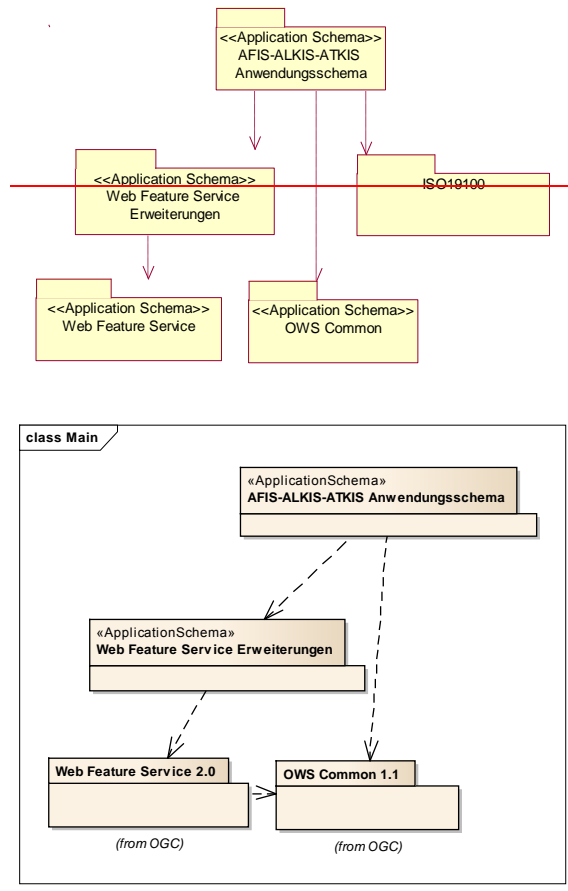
<<Application Schema>>
AFIS-ALKIS-ATKIS
Anwendungsschema

<<Application Schema>>
Web Feature Service
Erweiterungen

ISO19100

<<Application Schema>>
Web Feature Service

<<Application Schema>>
OWS Common

class Main

«ApplicationSchema»
AFIS-ALKIS-ATKIS Anwendungsschema

«ApplicationSchema»
Web Feature Service Erweiterungen

Web Feature Service 2.0

(from OGC)

OWS Common 1.1

(from OGC)